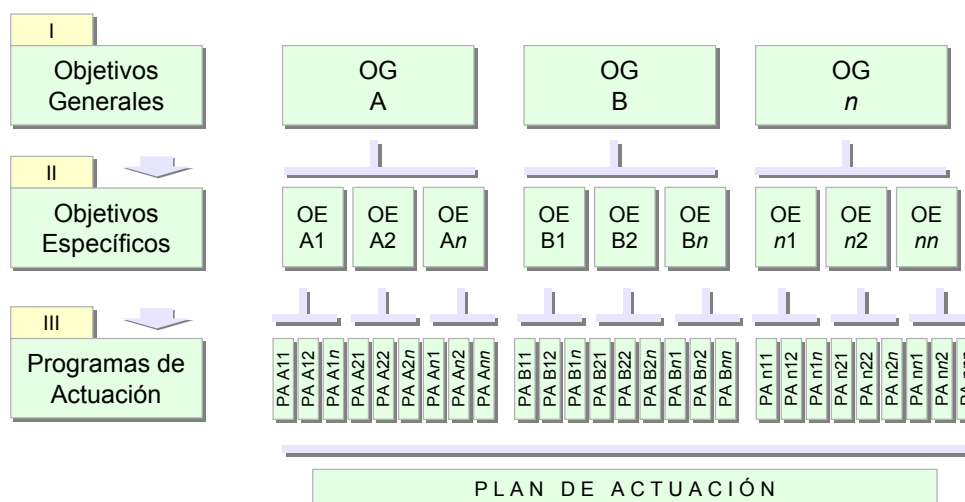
I
Objetivos Generales

OG A

OG B

OG *n*

II
Objetivos Específicos

OE A1

OE A2

OE A*n*

OE B1

OE B2

OE B*n*

OE *n*1

OE *n*2

OE *nn*

III
Programas de Actuación

PA A11
PA A12
PA A1*n*
PA A21
PA A22
PA A2*n*
PA A*n*1
PA A*n*2
PA A*nn*
PA B11
PA B12
PA B1*n*
PA B21
PA B22
PA B2*n*
PA B*n*1
PA B*n*2
PA B*nn*
PA n11
PA n12
PA n1*n*
PA n21
PA n22
PA n2*n*
PA nn1
PA nn2
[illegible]

PLAN DE ACTUACIÓN